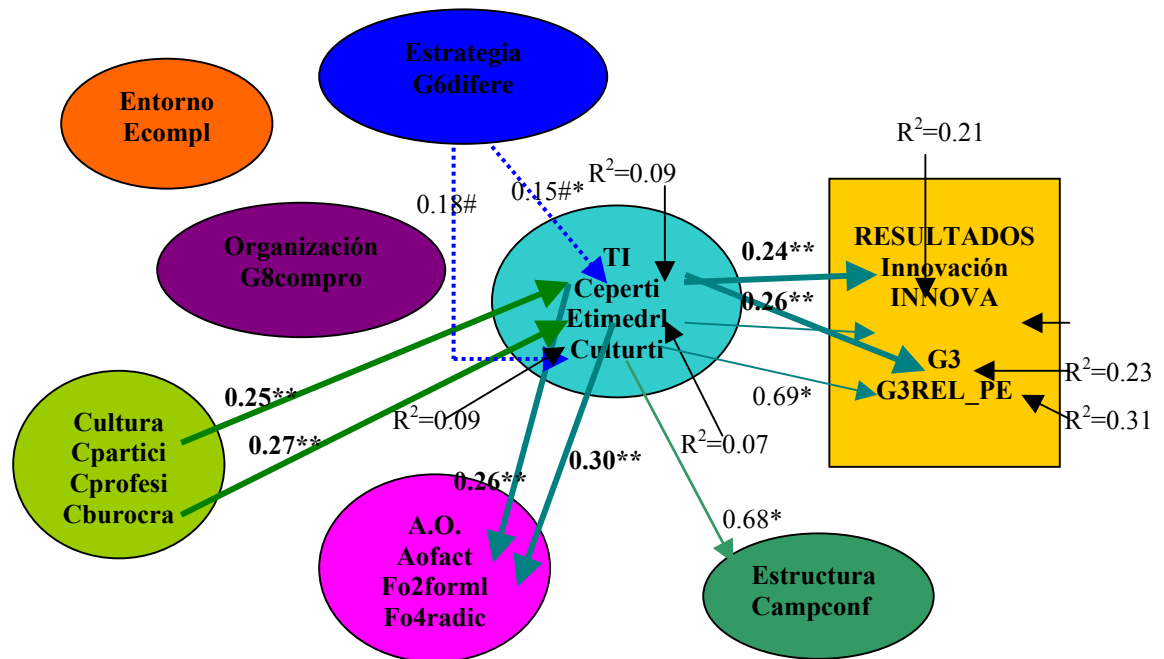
Entorno
Ecompl

Estrategia
G6difere

Organización
G8compro

0.18#

0.15#*

$R^2$=0.09

TI
Ceperti
Etimedrl
Culturti

$R^2$=0.21

RESULTADOS
Innovación
INNOVA

0.24**

0.26**

G3
G3REL_PE

$R^2$=0.23

$R^2$=0.31

0.69*

0.25**

0.27**

$R^2$=0.09

$R^2$=0.07

Cultura
Cpartici
Cprofesi
Cburocra

0.26**

0.30**

0.68*

A.O.
Aofact
Fo2forml
Fo4radic

Estructura
Campconf